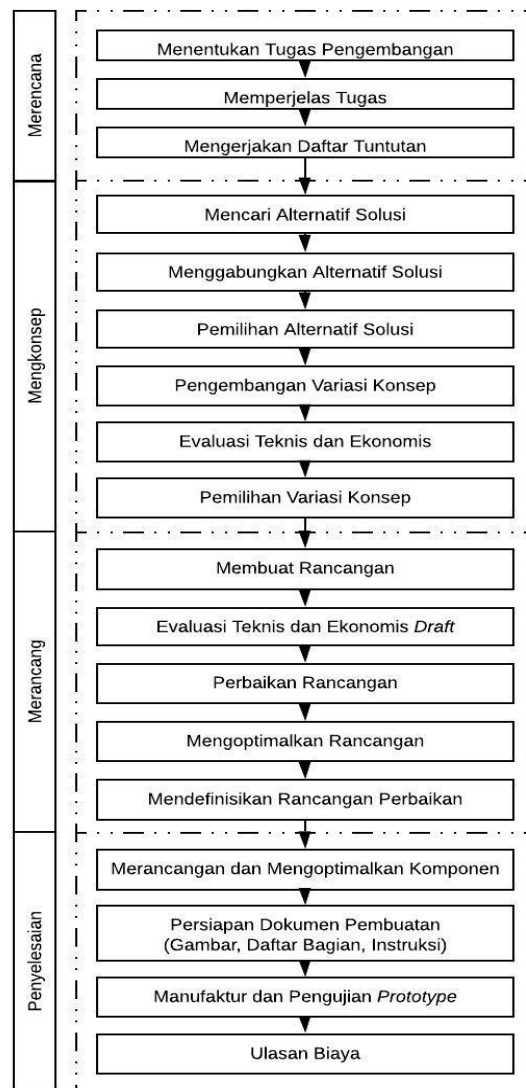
Merencana

Menentukan Tugas Pengembangan

Memperjelas Tugas

Mengerjakan Daftar Tuntutan

Mengkonsep

Mencari Alternatif Solusi

Menggabungkan Alternatif Solusi

Pemilihan Alternatif Solusi

Pengembangan Variasi Konsep

Evaluasi Teknis dan Ekonomis

Pemilihan Variasi Konsep

Merancang

Membuat Rancangan

Evaluasi Teknis dan Ekonomis *Draft*

Perbaikan Rancangan

Mengoptimalkan Rancangan

Mendefinisikan Rancangan Perbaikan

Penyelesaian

Merancangan dan Mengoptimalkan Komponen

Persiapan Dokumen Pembuatan (Gambar, Daftar Bagian, Instruksi)

Manufaktur dan Pengujian *Prototype*

Ulasan Biaya